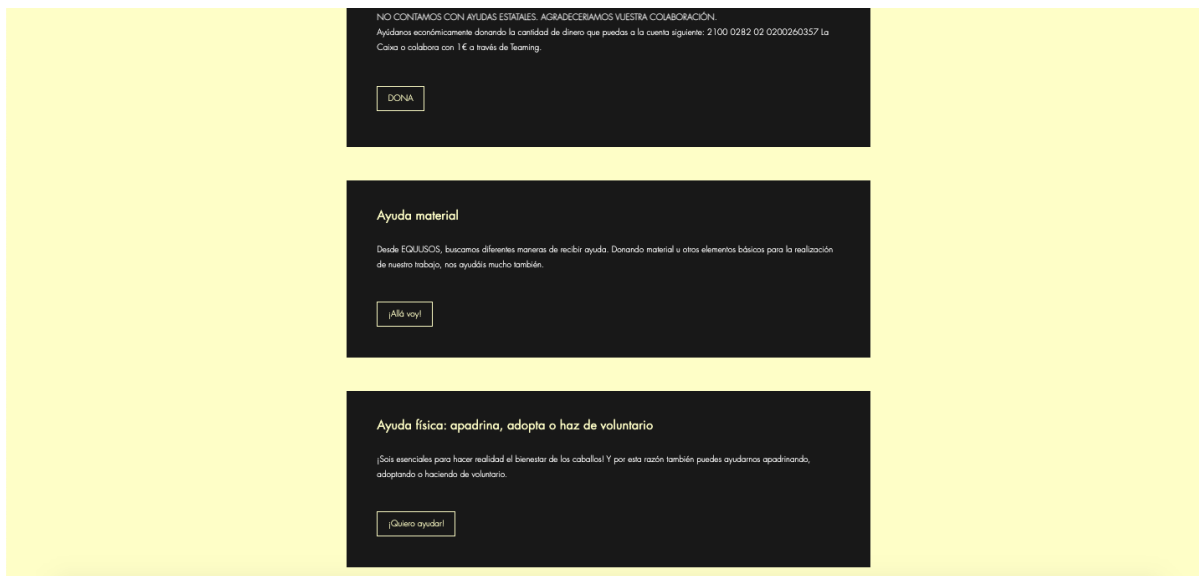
NO CONTAMOS CON AYUDAS ESTATALES. AGRADECERIAMOS VUESTRA COLABORACIÓN.
Ayúdanos económicamente donando la cantidad de dinero que puedas a la cuenta siguiente: 2100 0282 02 0200260357 La Caixa o colabora con 1€ a través de Teaming.

DONA

Ayuda material

Desde EQUUSOS, buscamos diferentes maneras de recibir ayuda. Donando material u otros elementos básicos para la realización de nuestro trabajo, nos ayudáis mucho también.

¡Allá voy!

Ayuda física: apadrina, adopta o haz de voluntario

¡Sois esenciales para hacer realidad el bienestar de los caballos! Y por esta razón también puedes ayudarnos apadrinando, adoptando o haciendo de voluntario.

¡Quiero ayudar!